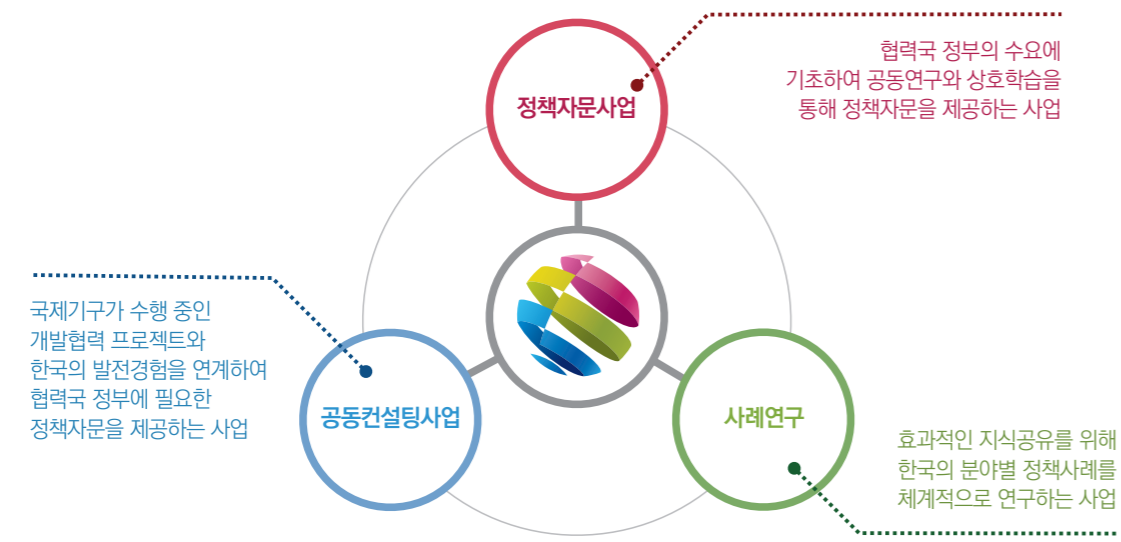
협력국 정부의 수요에 기초하여 공동연구와 상호학습을 통해 정책자문을 제공하는 사업

정책자문사업

국제기구가 수행 중인 개발협력 프로젝트와 한국의 발전경험을 연계하여 협력국 정부에 필요한 정책자문을 제공하는 사업

공동컨설팅사업

사례연구

효과적인 지식공유를 위해 한국의 분야별 정책사례를 체계적으로 연구하는 사업